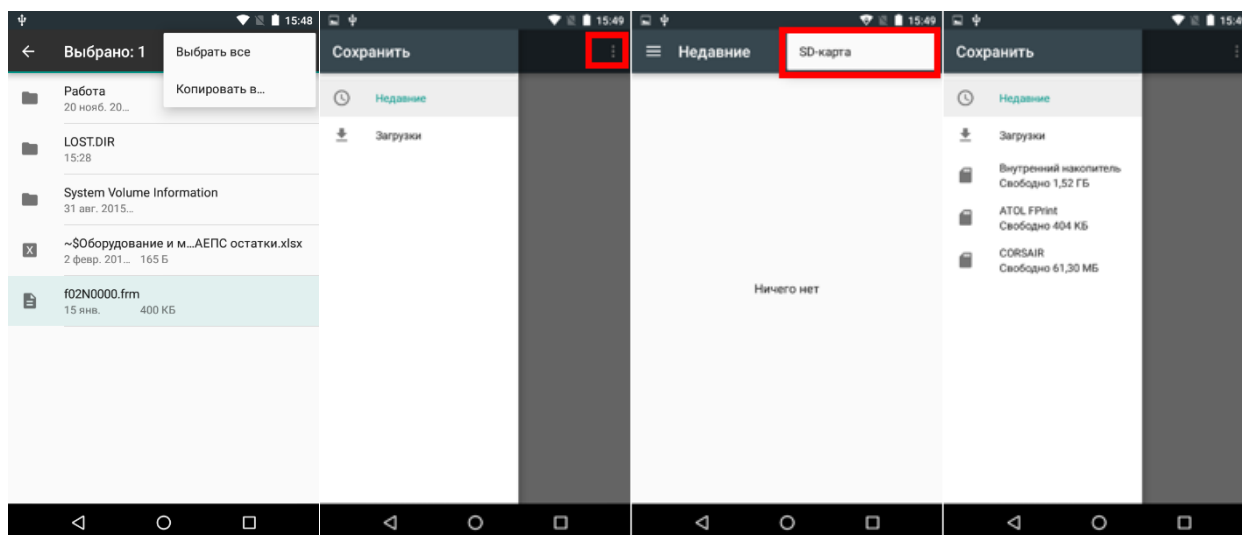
15:48

Выбрано: 1

Выбрать все

Копировать в…

Работа
20 нояб. 20…

LOST.DIR
15:28

System Volume Information
31 авг. 2015…

~$Оборудование и м…АЕПС остатки.xlsx
2 февр. 201… 165 Б

f02N0000.frm
15 янв. 400 КБ

15:49

Сохранить

Недавние

Загрузки

15:49

Недавние

SD-карта

Ничего нет

15:4

Сохранить

Недавние

Загрузки

Внутренний накопитель
Свободно 1,52 ГБ

ATOL FPrint
Свободно 404 КБ

CORSAIR
Свободно 61,30 МБ